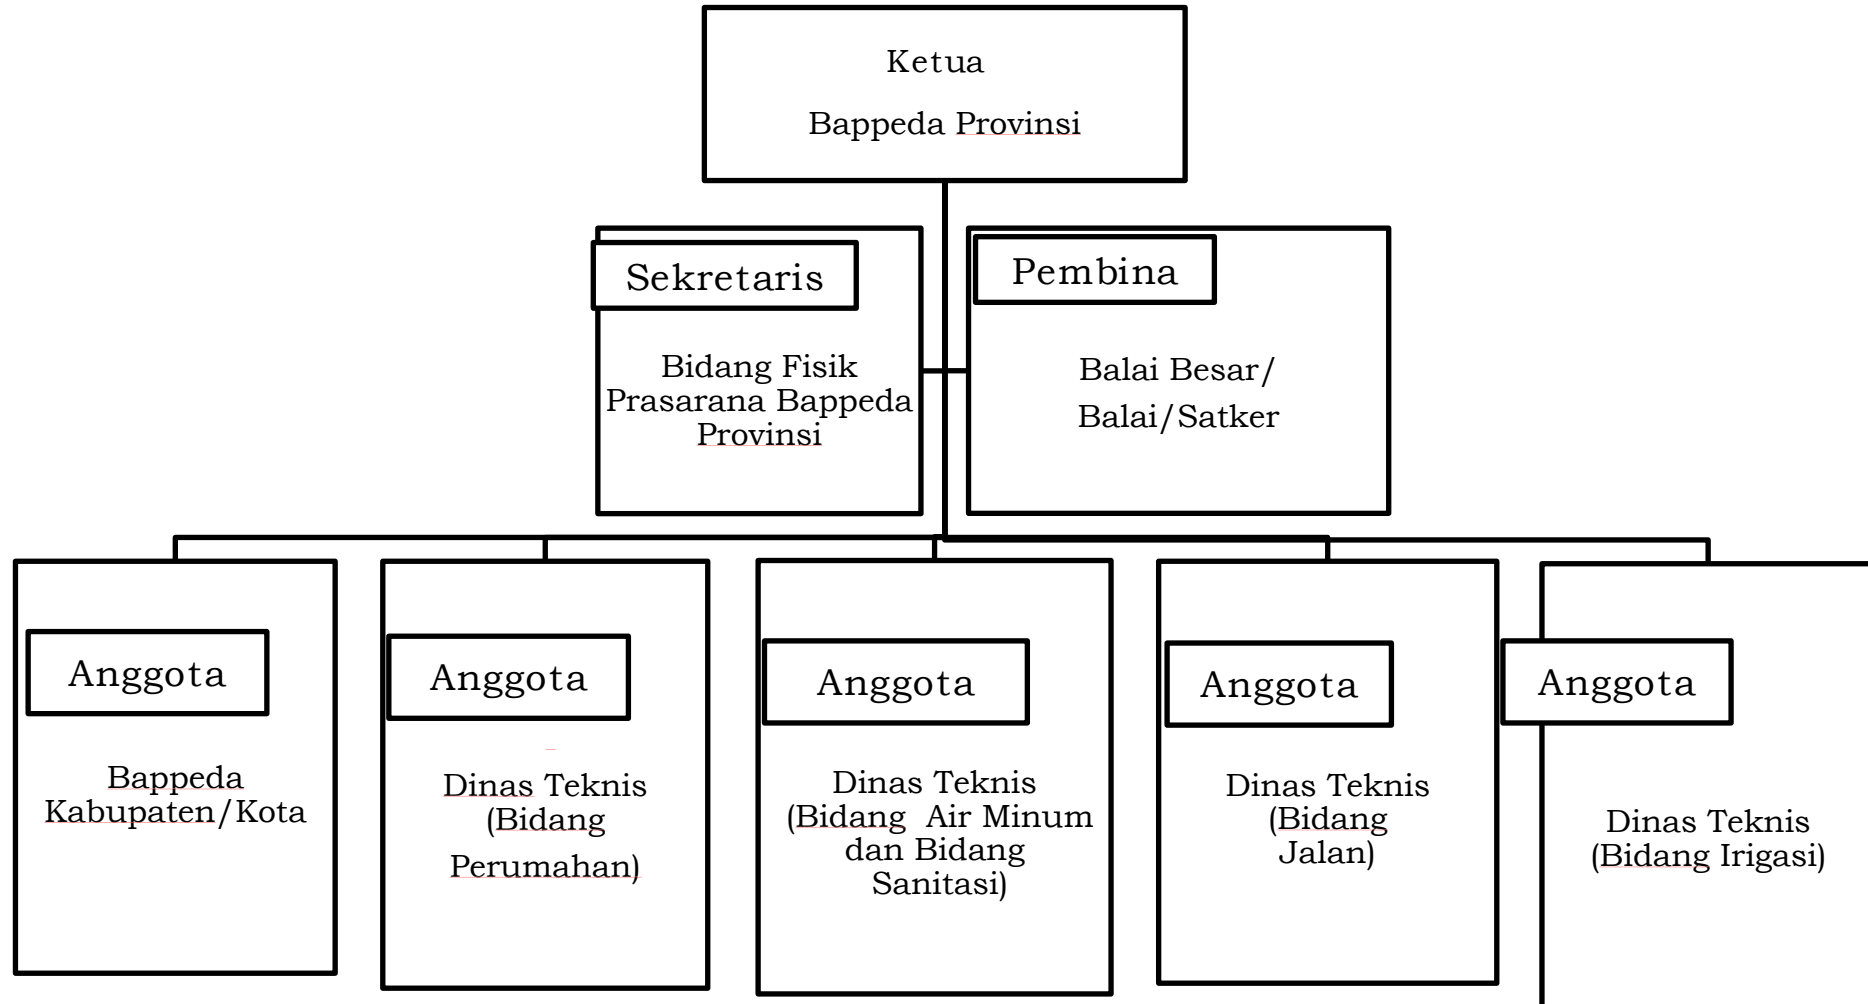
Ketua

Bappeda Provinsi

Sekretaris

Bidang Fisik Prasarana Bappeda Provinsi

Pembina

Balai Besar/ Balai/Satker

Anggota

Bappeda Kabupaten/Kota

Anggota

Dinas Teknis (Bidang Perumahan)

Anggota

Dinas Teknis (Bidang Air Minum dan Bidang Sanitasi)

Anggota

Dinas Teknis (Bidang Jalan)

Anggota

Dinas Teknis (Bidang Irigasi)